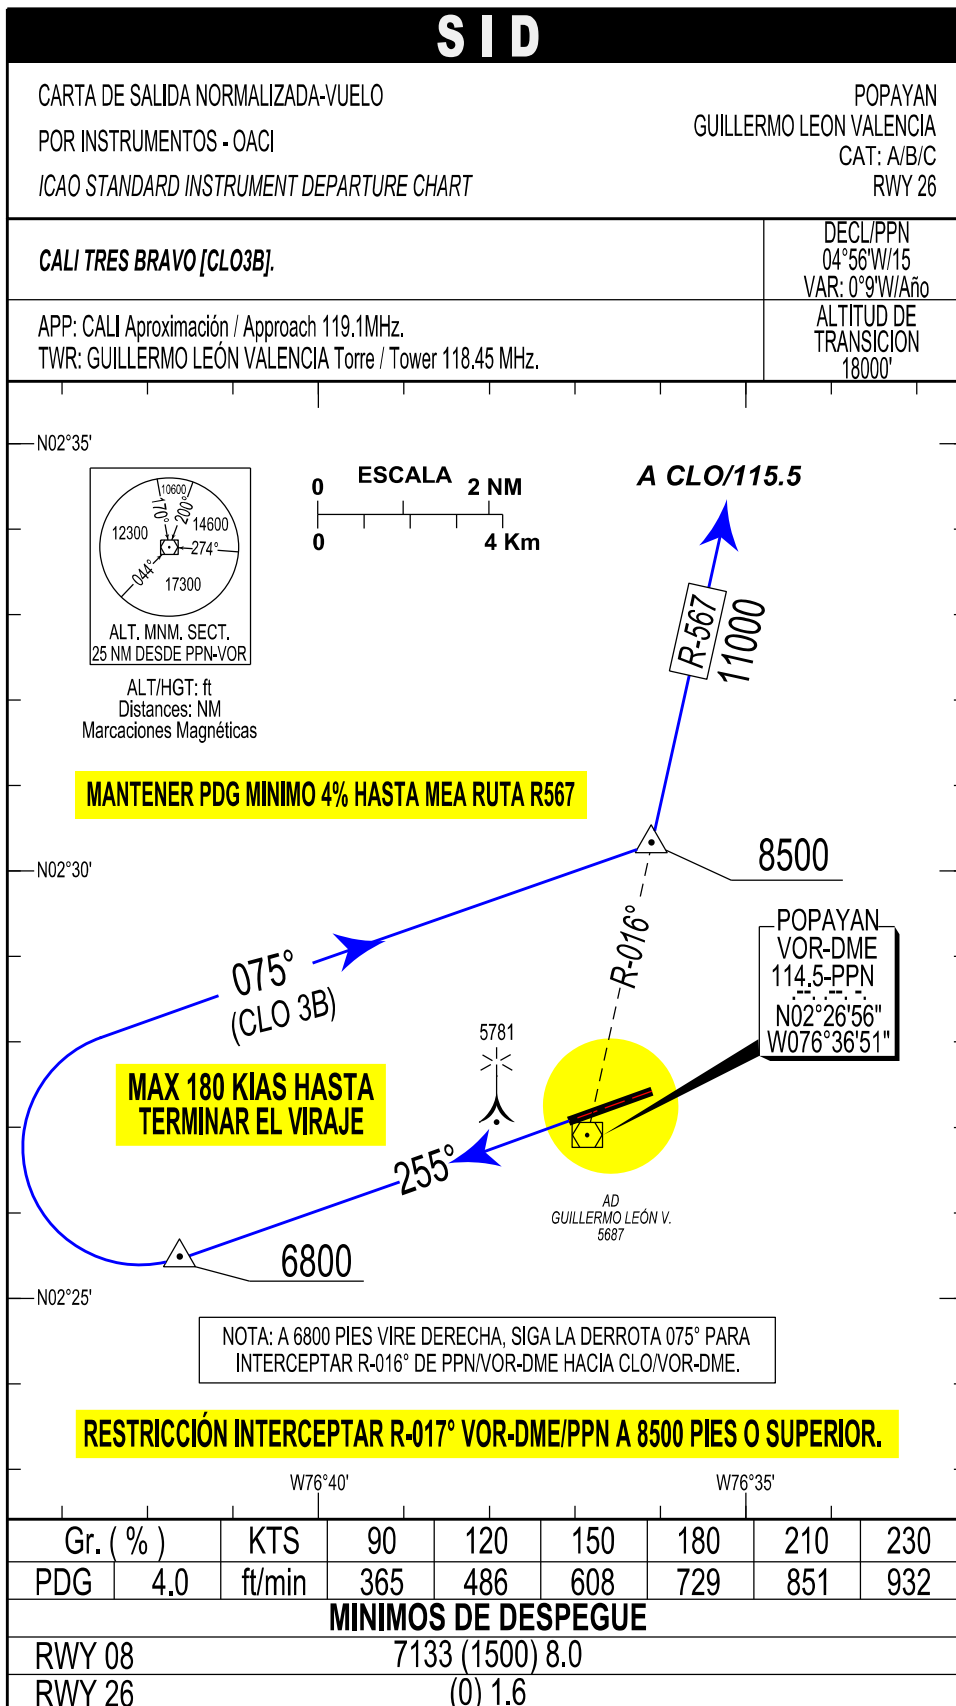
SID

CARTA DE SALIDA NORMALIZADA-VUELO
POR INSTRUMENTOS - OACI
ICAO STANDARD INSTRUMENT DEPARTURE CHART

POPAYAN
GUILLERMO LEON VALENCIA
CAT: A/B/C
RWY 26

CALI TRES BRAVO [CLO3B].

DECL/PPN
04°56'W/15
VAR: 0°9'W/Año

APP: CALI Aproximación / Approach 119.1MHz.
TWR: GUILLERMO LEÓN VALENCIA Torre / Tower 118.45 MHz.

ALTITUD DE
TRANSICION
18000'

N02°35'

10600
170°
200°
12300
14600
274°
044°
17300
ALT. MNM. SECT.
25 NM DESDE PPN-VOR

ALT/HGT: ft
Distances: NM
Marcaciones Magnéticas

0 ESCALA 2 NM
0 4 Km

A CLO/115.5

R-567
11000

MANTENER PDG MINIMO 4% HASTA MEA RUTA R567

8500

N02°30'

R-016°

POPAYAN
VOR-DME
114.5-PPN
N02°26'56"
W076°36'51"

075°
(CLO 3B)

5781

MAX 180 KIAS HASTA
TERMINAR EL VIRAJE

255°

AD
GUILLERMO LEÓN V.
5687

6800

N02°25'

NOTA: A 6800 PIES VIRE DERECHA, SIGA LA DERROTA 075° PARA INTERCEPTAR R-016° DE PPN/VOR-DME HACIA CLO/VOR-DME.

RESTRICCIÓN INTERCEPTAR R-017° VOR-DME/PPN A 8500 PIES O SUPERIOR.

W76°40'
W76°35'

| Gr. ( % ) | | KTS | 90 | 120 | 150 | 180 | 210 | 230 |
|---|---|---|---|---|---|---|---|---|
| PDG | 4.0 | ft/min | 365 | 486 | 608 | 729 | 851 | 932 |

MINIMOS DE DESPEGUE
RWY 08 7133 (1500) 8.0
RWY 26 (0) 1.6